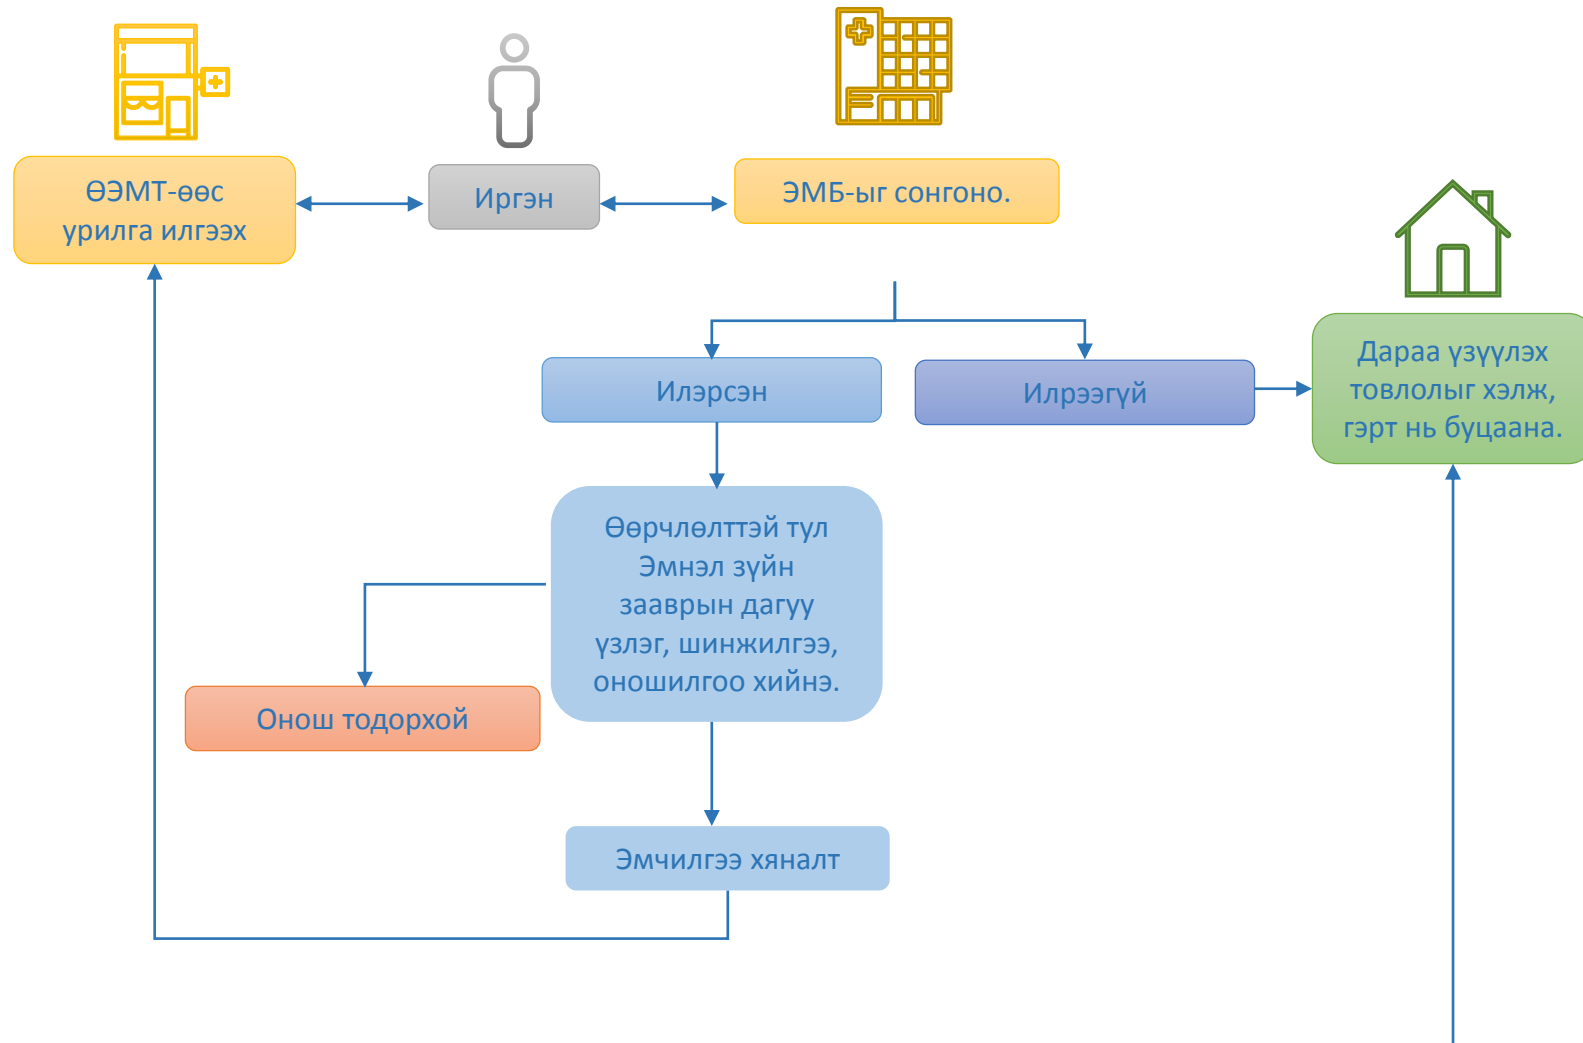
ӨЭМТ-өөс урилга илгээх

Иргэн

ЭМБ-ыг сонгоно.

Илэрсэн

Илрээгүй

Дараа үзүүлэх товлолыг хэлж, гэрт нь буцаана.

Өөрчлөлттэй тул Эмнэл зүйн зааврын дагуу үзлэг, шинжилгээ, оношилгоо хийнэ.

Онош тодорхой

Эмчилгээ хяналт